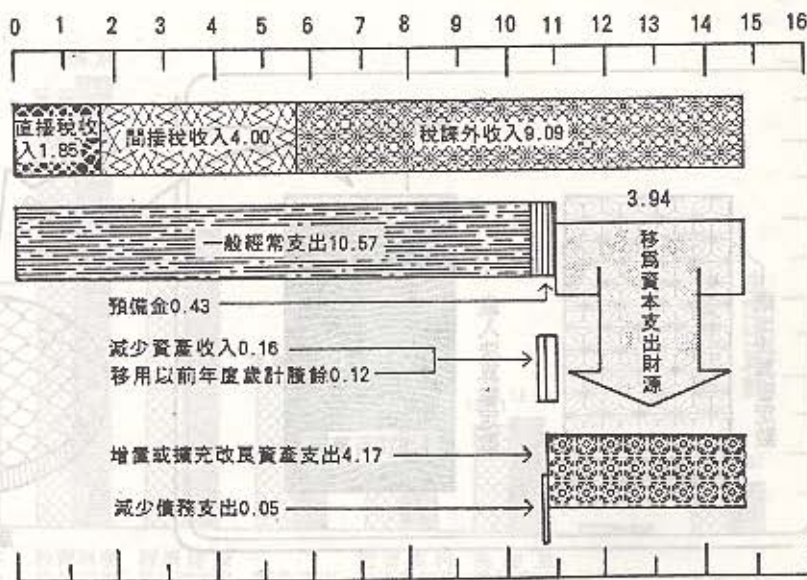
0 1 2 3 4 5 6 7 8 9 10 11 12 13 14 15 16

直接稅收入1.85

間接稅收入4.00

稅課外收入9.09

3.94

一般經常支出10.57

移爲資本支出財源

預備金0.43

減少資產收入0.16

移用以前年度歲計賸餘0.12

增置或擴充改良資產支出4.17

減少債務支出0.05